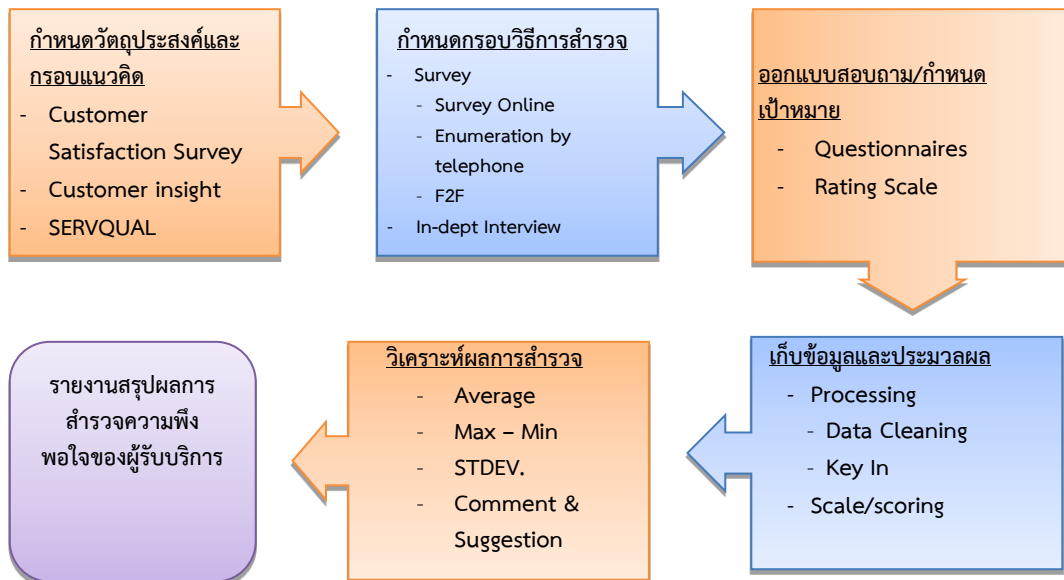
กำหนดวัตถุประสงค์และกรอบแนวคิด
- Customer Satisfaction Survey
- Customer insight
- SERVQUAL

กำหนดกรอบวิธีการสำรวจ
- Survey
  - Survey Online
  - Enumeration by telephone
  - F2F
- In-dept Interview

ออกแบบสอบถาม/กำหนดเป้าหมาย
- Questionnaires
- Rating Scale

เก็บข้อมูลและประมวลผล
- Processing
  - Data Cleaning
  - Key In
- Scale/scoring

วิเคราะห์ผลการสำรวจ
- Average
- Max – Min
- STDEV.
- Comment & Suggestion

รายงานสรุปผลการสำรวจความพึงพอใจของผู้รับบริการ